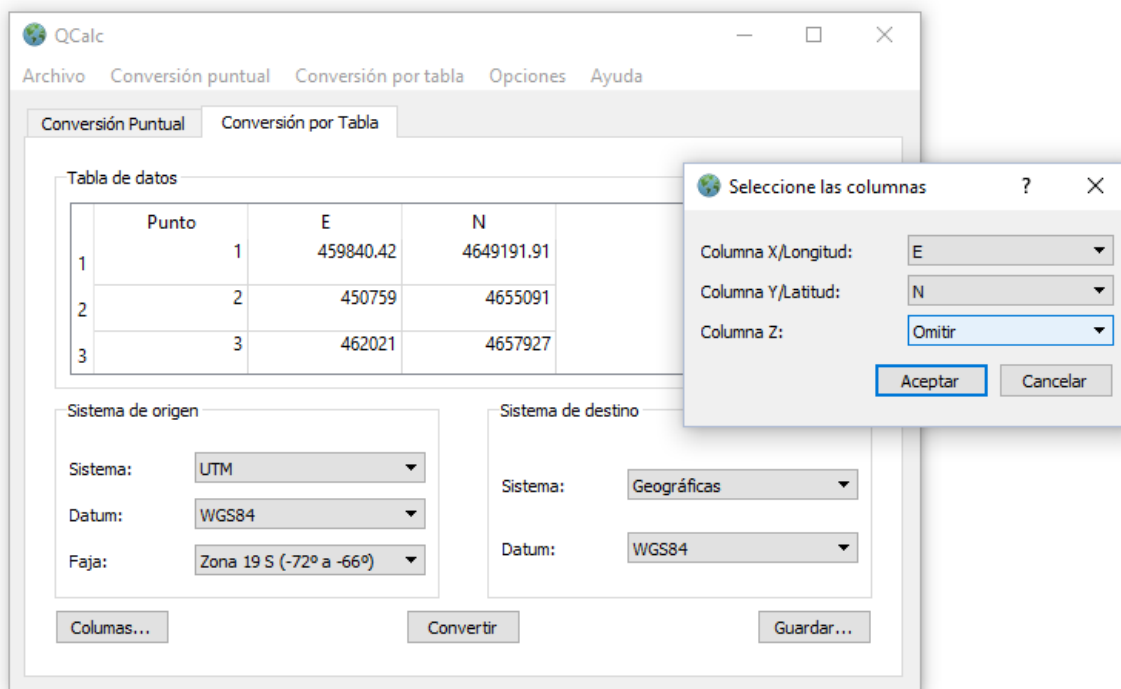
QCalc

Archivo Conversión puntual Conversión por tabla Opciones Ayuda

Conversión Puntual Conversión por Tabla

Tabla de datos

| | Punto | E | N |
|---|---|---|---|
| 1 | 1 | 459840.42 | 4649191.91 |
| 2 | 2 | 450759 | 4655091 |
| 3 | 3 | 462021 | 4657927 |

Sistema de origen

Sistema: UTM

Datum: WGS84

Faja: Zona 19 S (-72º a -66º)

Sistema de destino

Sistema: Geográficas

Datum: WGS84

Columas... Convertir Guardar...

Seleccione las columnas ? X

Columna X/Longitud: E

Columna Y/Latitud: N

Columna Z: Omitir

Aceptar Cancelar